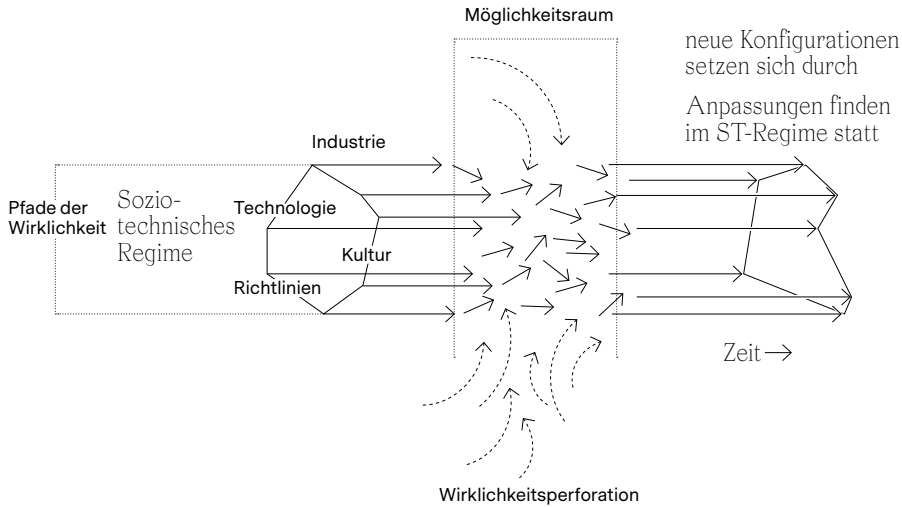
Möglichkeitsraum

neue Konfigurationen setzen sich durch

Anpassungen finden im ST-Regime statt

Industrie

Pfade der Wirklichkeit

Sozio-technisches Regime

Technologie

Kultur

Richtlinien

Zeit →

Wirklichkeitsperforation